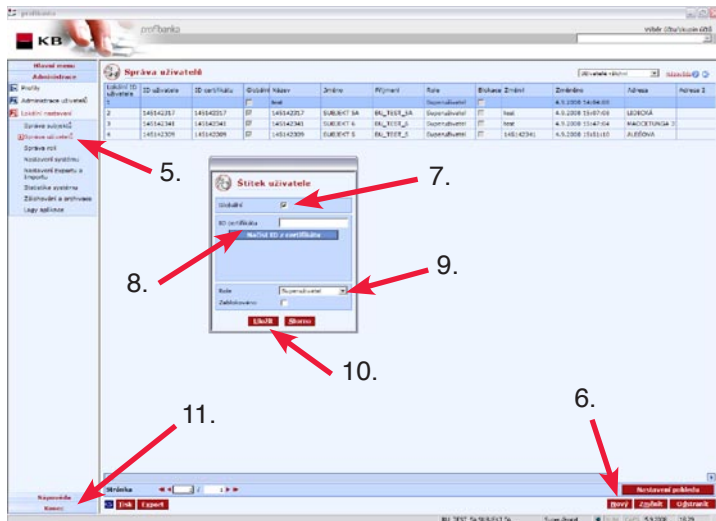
profibanka

KB

profibanka

Hlavní menu
Administrace
Profily
Administrace uživatelů
Lokální nastavení
Správa subjektů
Správa uživatelů
Správa rolí
Nastavení systému
Nastavení importu a exportu
Statistika systému
Zálohování a archivace
Logy aplikace

Správa uživatelů

| Lokální ID uživatele | ID uživatele | ID certifikátu | Globální | Název | Jméno | Příjmení | Role | Blokace | Změnil | Změněno | Adresa | Adresa 2 |
|---|---|---|---|---|---|---|---|---|---|---|---|---|
| 1 | | | | test | | | Superuživatel | | | 4.5.2006 14:56:00 | | |
| 2 | 145142317 | 145142317 | | 145142317 | SUBJEKT 5A | BL_TEST_5A | Superuživatel | | test | 4.5.2006 15:07:03 | LODECKÁ | |
| 3 | 145142341 | 145142341 | | 145142341 | SUBJEKT 6 | BL_TEST_6 | Superuživatel | | test | 4.5.2006 15:47:04 | MAOCETUNGA 2 | |
| 4 | 145142309 | 145142309 | | 145142309 | SUBJEKT 5 | BL_TEST_5 | Superuživatel | | 145142341 | 4.5.2006 15:51:10 | ALEŠOVA | |

Štítek uživatele
Globální
ID certifikátu
Načíst ID z certifikátu
Role Superuživatel
Zablokováno
Uložit Storno

5.
7.
8.
9.
10.
6.
11.

Stránka 1 / 1
Nápověda
Konec
Tisk Export
Nastavení pohledu
Nový Změnit Odstranit